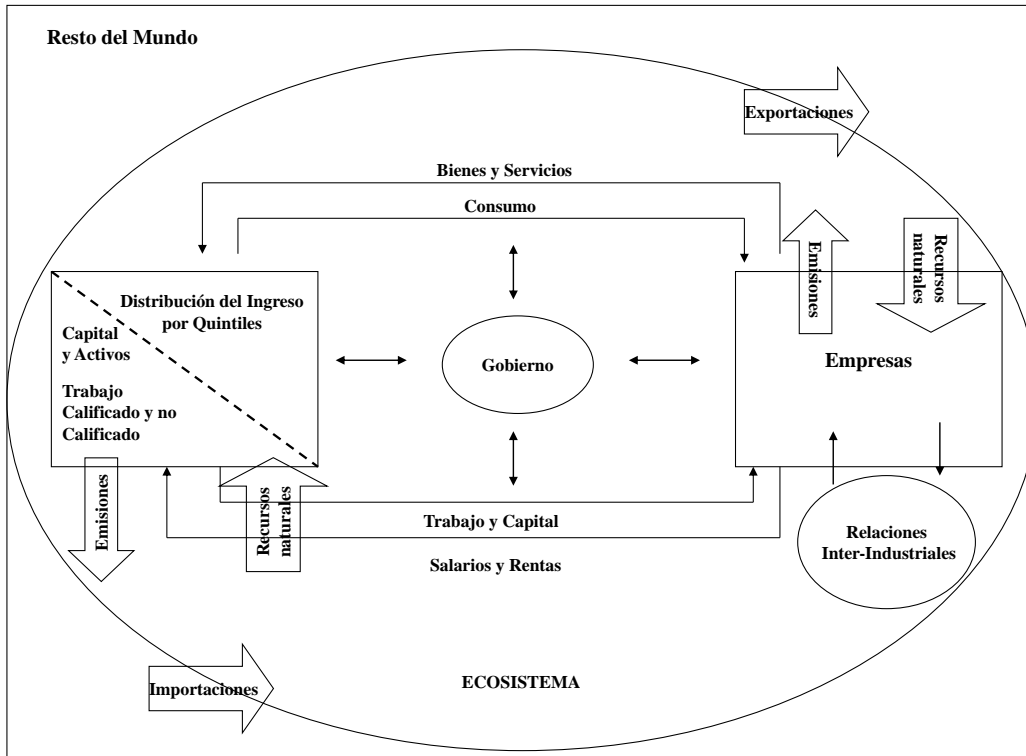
Resto del Mundo

Exportaciones

Bienes y Servicios

Consumo

Emisiones

Recursos naturales

Distribución del Ingreso por Quintiles

Capital y Activos

Trabajo Calificado y no Calificado

Gobierno

Empresas

Emisiones

Recursos naturales

Trabajo y Capital

Salarios y Rentas

Relaciones Inter-Industriales

Importaciones

ECOSISTEMA